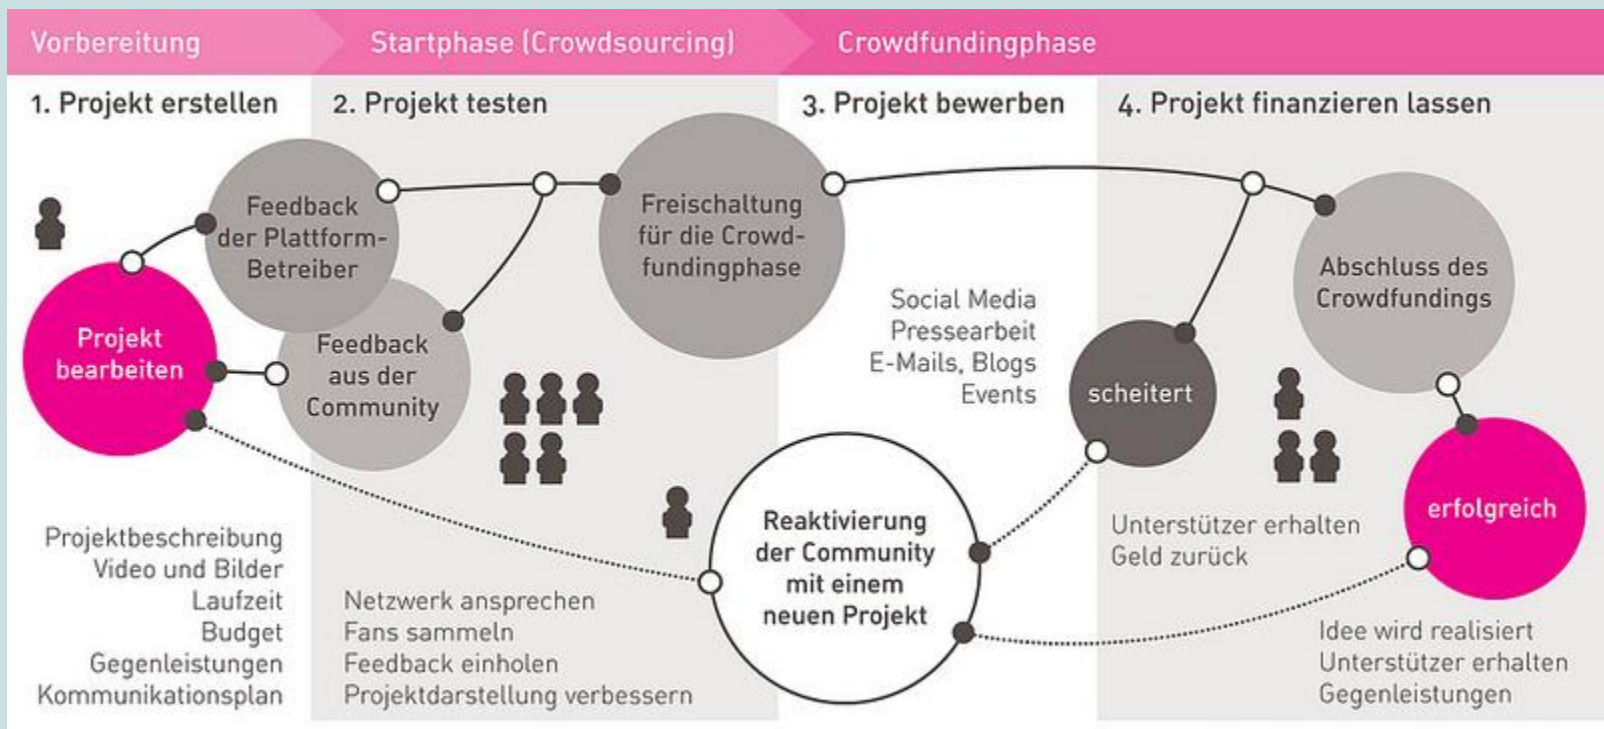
Vorbereitung

Startphase (Crowdsourcing)

Crowdfundingphase

1. Projekt erstellen

2. Projekt testen

3. Projekt bewerben

4. Projekt finanzieren lassen

Feedback der Plattform-Betreiber

Freischaltung für die Crowdfundingphase

Abschluss des Crowdfundings

Projekt bearbeiten

Feedback aus der Community

Social Media
Pressearbeit
E-Mails, Blogs
Events

scheitert

erfolgreich

Reaktivierung der Community mit einem neuen Projekt

Projektbeschreibung
Video und Bilder
Laufzeit
Budget
Gegenleistungen
Kommunikationsplan

Netzwerk ansprechen
Fans sammeln
Feedback einholen
Projektdarstellung verbessern

Unterstützer erhalten Geld zurück

Idee wird realisiert
Unterstützer erhalten Gegenleistungen